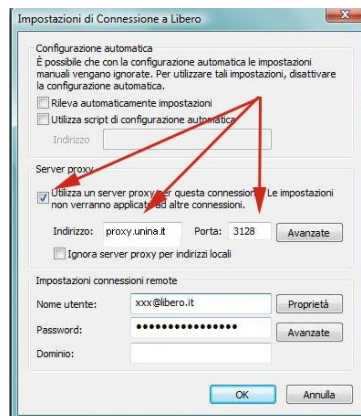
Impostazioni di Connessione a Libero

Configurazione automatica
È possibile che con la configurazione automatica le impostazioni manuali vengano ignorate. Per utilizzare tali impostazioni, disattivare la configurazione automatica.

Rileva automaticamente impostazioni

Utilizza script di configurazione automatica

Indirizzo

Server proxy

Utilizza un server proxy per questa connessione. Le impostazioni non verranno applicate ad altre connessioni.

Indirizzo: proxy.unina.it Porta: 3128 Avanzate

Ignora server proxy per indirizzi locali

Impostazioni connessioni remote

Nome utente: xxx@libero.it Proprietà

Password: •••••••••••••••••••• Avanzate

Dominio:

OK Annulla